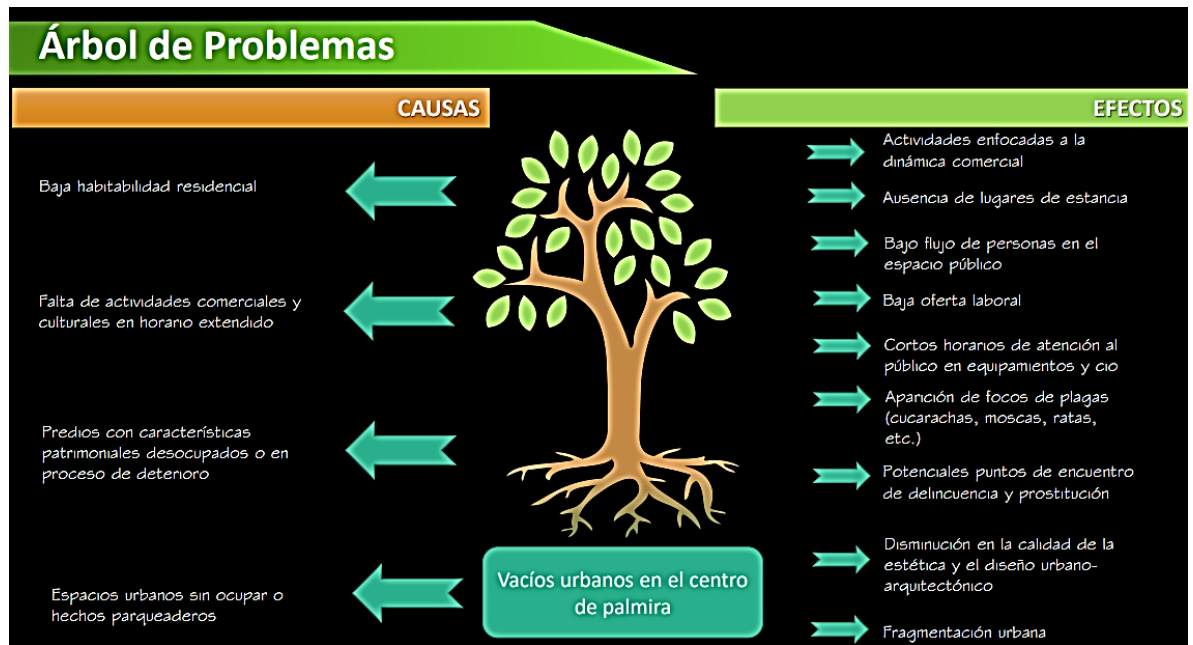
Árbol de Problemas

CAUSAS

Baja habitabilidad residencial

Falta de actividades comerciales y culturales en horario extendido

Predios con características patrimoniales desocupados o en proceso de deterioro

Espacios urbanos sin ocupar o hechos parqueaderos

Vacíos urbanos en el centro de palmira

EFECTOS

Actividades enfocadas a la dinámica comercial

Ausencia de lugares de estancia

Bajo flujo de personas en el espacio público

Baja oferta laboral

Cortos horarios de atención al público en equipamientos y cio

Aparición de focos de plagas (cucarachas, moscas, ratas, etc.)

Potenciales puntos de encuentro de delincuencia y prostitución

Disminución en la calidad de la estética y el diseño urbano-arquitectónico

Fragmentación urbana